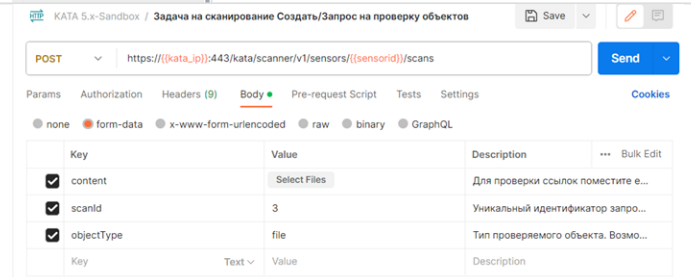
HTTP KATA 5.x-Sandbox / Задача на сканирование Создать/Запрос на проверку объектов

Save

POST https://{{kata_ip}}:443/kata/scanner/v1/sensors/{{sensorid}}/scans

Send

Params Authorization Headers (9) Body Pre-request Script Tests Settings Cookies

none form-data x-www-form-urlencoded raw binary GraphQL

| | Key | Value | Description | Bulk Edit |
|---|---|---|---|---|
| ☑ | content | Select Files | Для проверки ссылок поместите е... | |
| ☑ | scanId | 3 | Уникальный идентификатор запро... | |
| ☑ | objectType | file | Тип проверяемого объекта. Возмо... | |
| | Key Text | Value | Description | |